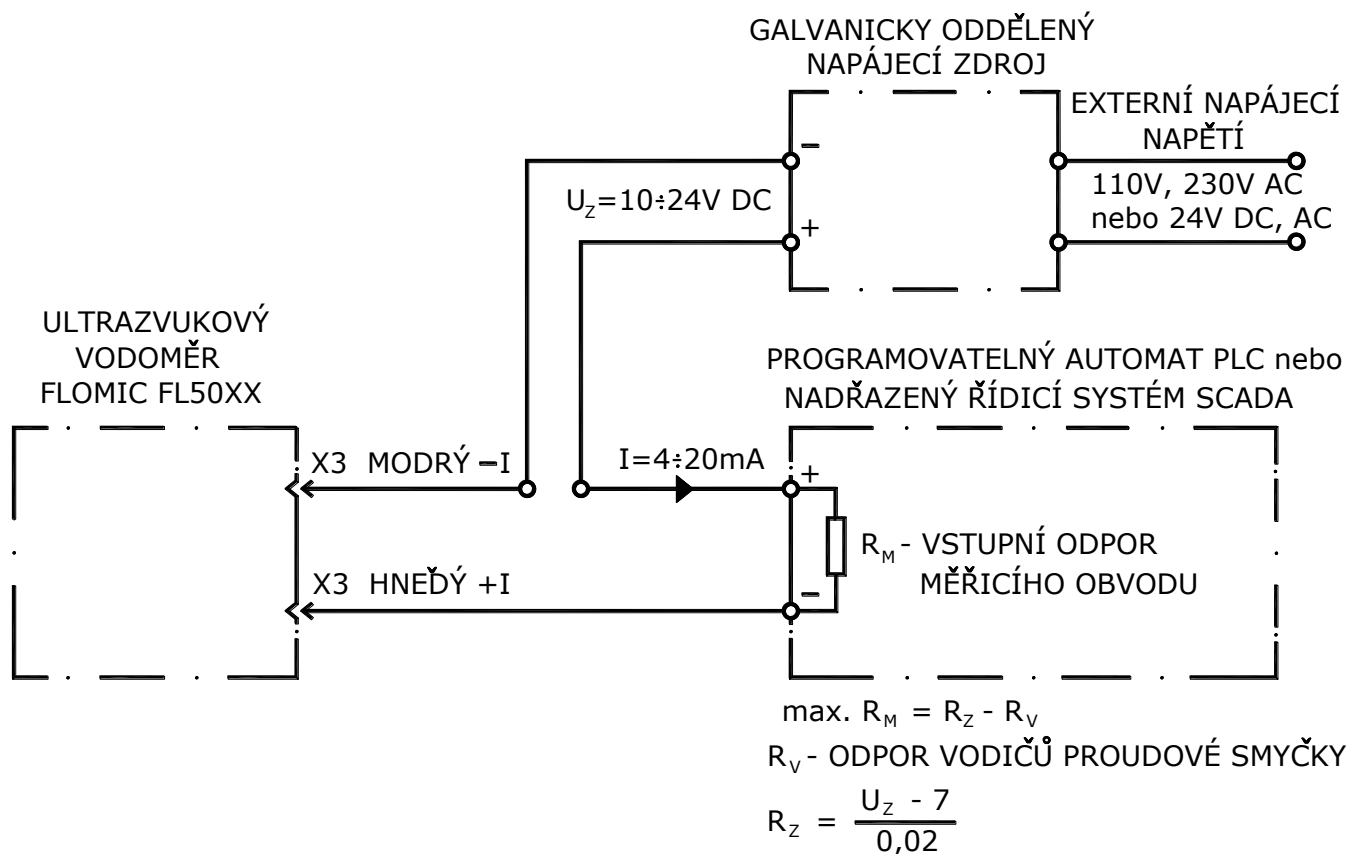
GALVANICKY ODDĚLENÝ NAPÁJECÍ ZDROJ

EXTERNÍ NAPÁJECÍ NAPĚTÍ

110V, 230V AC nebo 24V DC, AC

$U_Z$=10÷24V DC

−

+

ULTRAZVUKOVÝ VODOMĚR FLOMIC FL50XX

PROGRAMOVATELNÝ AUTOMAT PLC nebo NADŘAZENÝ ŘÍDICÍ SYSTÉM SCADA

X3 MODRÝ −I

I=4÷20mA

+

$R_M$ - VSTUPNÍ ODPOR MĚŘICÍHO OBVODU

X3 HNEDÝ +I

−

max. $R_M = R_Z - R_V$

$R_V$ - ODPOR VODIČŮ PROUDOVÉ SMYČKY

$R_Z = \frac{U_Z - 7}{0,02}$